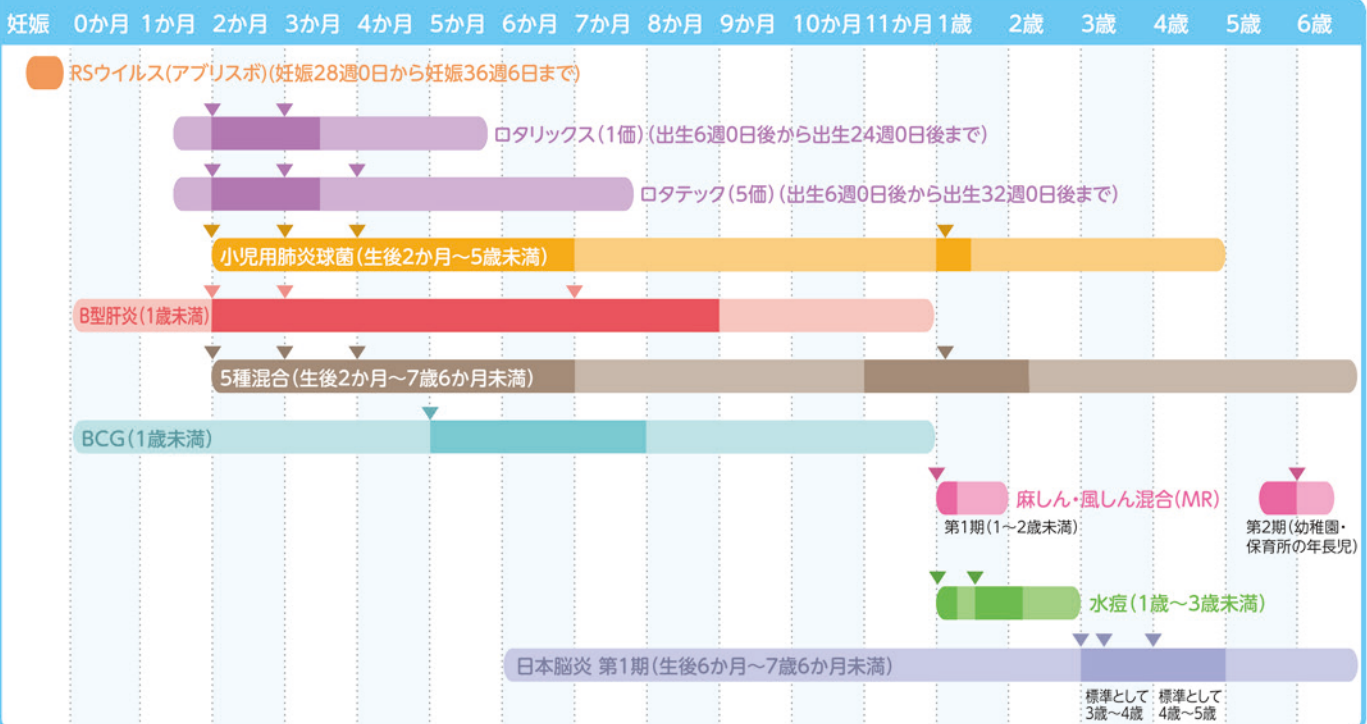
妊娠 0か月 1か月 2か月 3か月 4か月 5か月 6か月 7か月 8か月 9か月 10か月 11か月 1歳 2歳 3歳 4歳 5歳 6歳

RSウイルス(アブリスボ)(妊娠28週0日から妊娠36週6日まで)

ロタリックス(1価)(出生6週0日後から出生24週0日後まで)

ロタテック(5価)(出生6週0日後から出生32週0日後まで)

小児用肺炎球菌(生後2か月~5歳未満)

B型肝炎(1歳未満)

5種混合(生後2か月~7歳6か月未満)

BCG(1歳未満)

麻しん・風しん混合(MR)

第1期(1~2歳未満)

第2期(幼稚園・保育所の年長児)

水痘(1歳~3歳未満)

日本脳炎 第1期(生後6か月~7歳6か月未満)

標準として3歳~4歳

標準として4歳~5歳